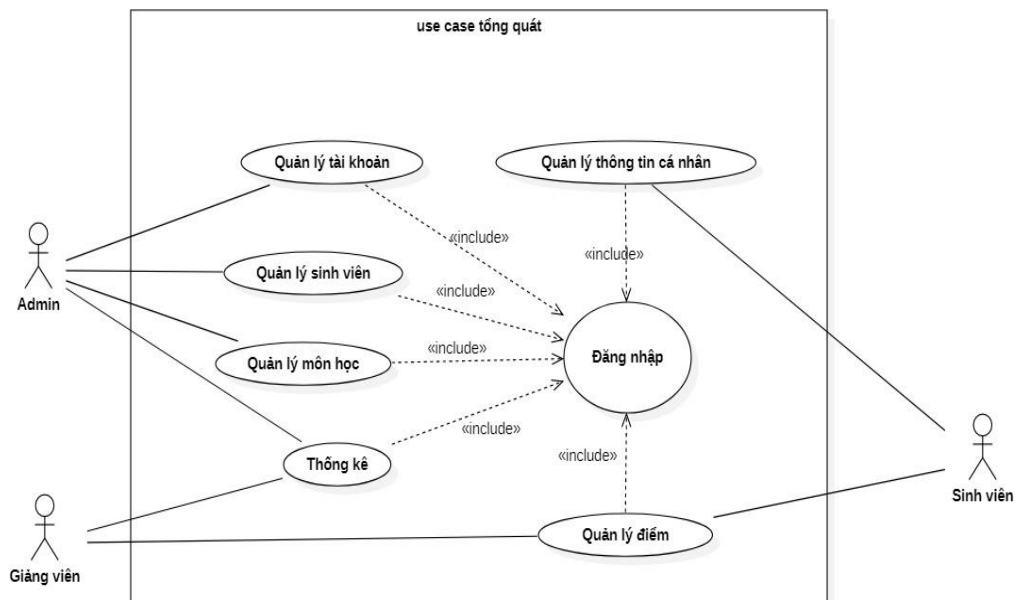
use case tổng quát

Quản lý tài khoản

Quản lý thông tin cá nhân

«include»

«include»

Admin

Quản lý sinh viên

«include»

Quản lý môn học

«include»

Đăng nhập

«include»

Thống kê

«include»

Sinh viên

Giảng viên

Quản lý điểm